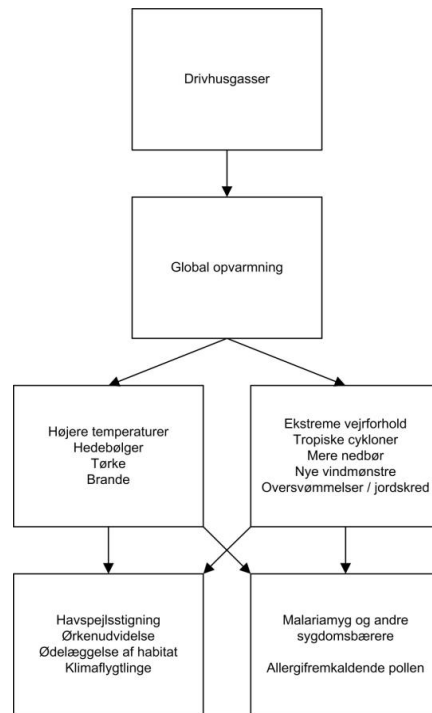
Drivhusgasser

Global opvarmning

Højere temperaturer
Hedebølger
Tørke
Brande

Ekstreme vejrforhold
Tropiske cykloner
Mere nedbør
Nye vindmønstre
Oversvømmelser / jordskred

Havspejlsstigning
Ørkenudvidelse
Ødelæggelse af habitat
Klimaflygtlinge

Malariamyg og andre sygdomsbærere

Allergifremkaldende pollen